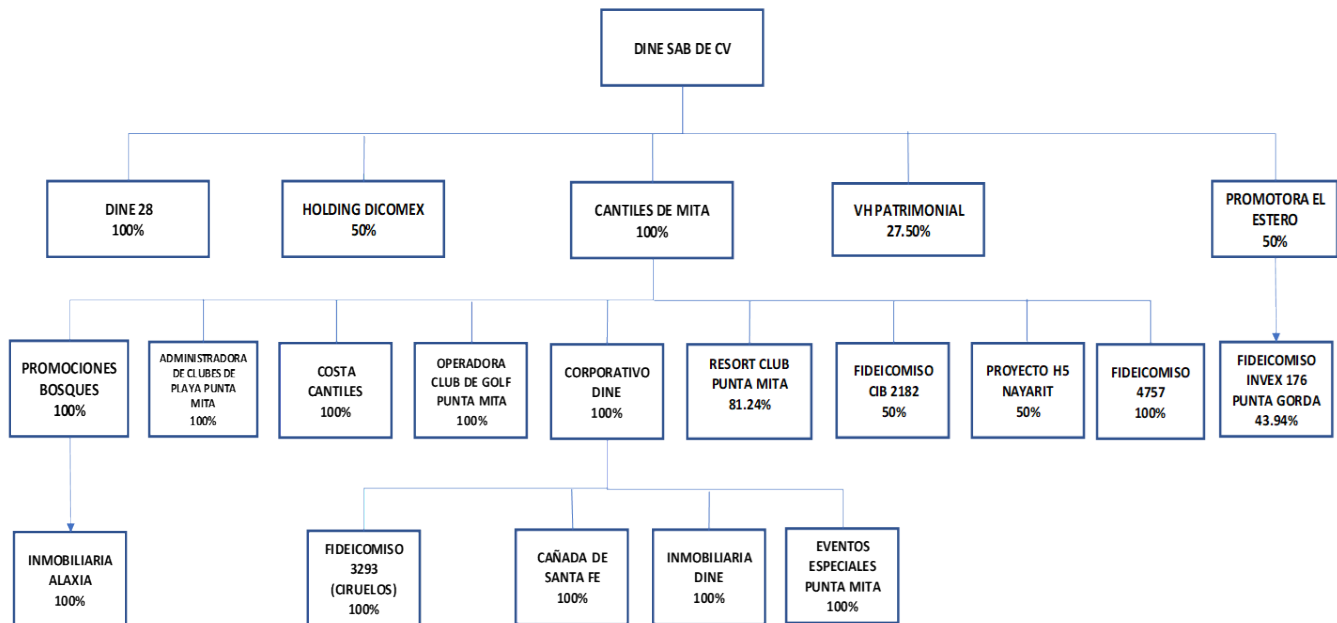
DINE SAB DE CV

DINE 28
100%

HOLDING DICOMEX
50%

CANTILES DE MITA
100%

VH PATRIMONIAL
27.50%

PROMOTORA EL ESTERO
50%

PROMOCIONES BOSQUES
100%

ADMINISTRADORA DE CLUBES DE PLAYA PUNTA MITA
100%

COSTA CANTILES
100%

OPERADORA CLUB DE GOLF PUNTA MITA
100%

CORPORATIVO DINE
100%

RESORT CLUB PUNTA MITA
81.24%

FIDEICOMISO CIB 2182
50%

PROYECTO H5 NAYARIT
50%

FIDEICOMISO 4757
100%

FIDEICOMISO INVEX 176 PUNTA GORDA
43.94%

INMOBILIARIA ALAXIA
100%

FIDEICOMISO 3293 (CIRUELOS)
100%

CAÑADA DE SANTA FE
100%

INMOBILIARIA DINE
100%

EVENTOS ESPECIALES PUNTA MITA
100%